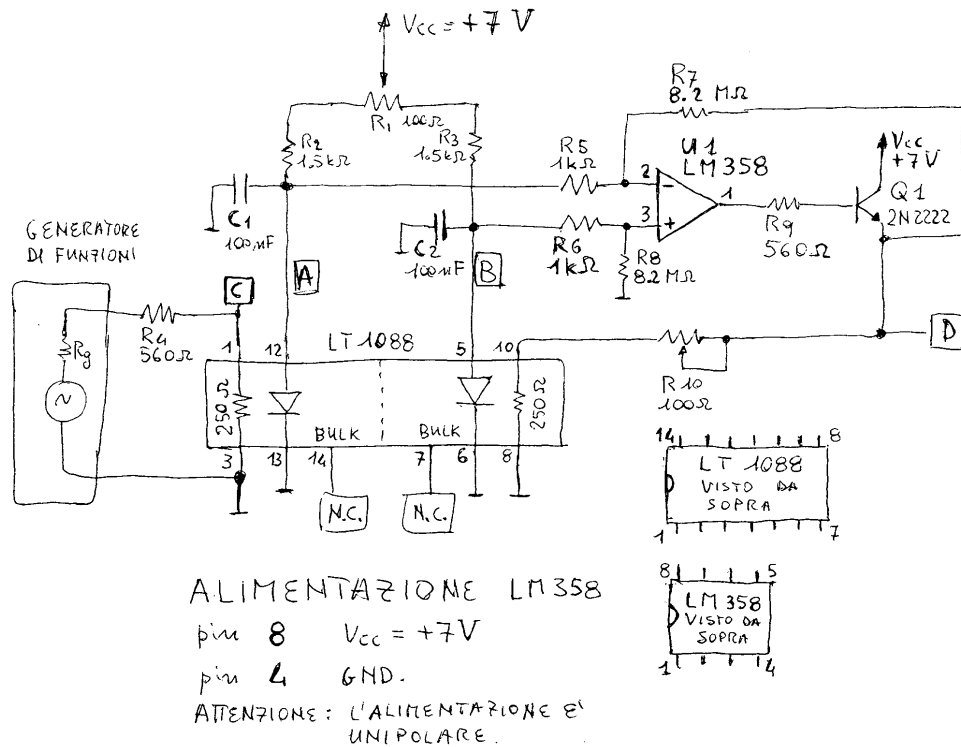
$V_{cc} = +7$ V

$R_1$ 100Ω

$R_2$ 1,5kΩ

$R_3$ 1,5kΩ

$R_7$ 8.2 MΩ

R5 1kΩ

U1 LM358

$V_{cc}$ +7 V

2

3

1

Q1 2N2222

R9 560Ω

R6 1kΩ

R8 8.2 MΩ

C1 100nF

C2 100nF

A

B

C

D

GENERATORE DI FUNZIONI

$R_g$

$R_4$ 560Ω

1

12

LT 1088

5

10

R 10 100Ω

250Ω

250Ω

BULK

BULK

3

13

14

7

6

8

N.C.

N.C.

14

8

LT 1088 VISTO DA SOPRA

1

7

8

5

LM 358 VISTO DA SOPRA

1

4

ALIMENTAZIONE LM358

pin 8 $V_{cc} = +7V$

pin 4 GND.

ATTENZIONE: L'ALIMENTAZIONE E' UNIPOLARE.